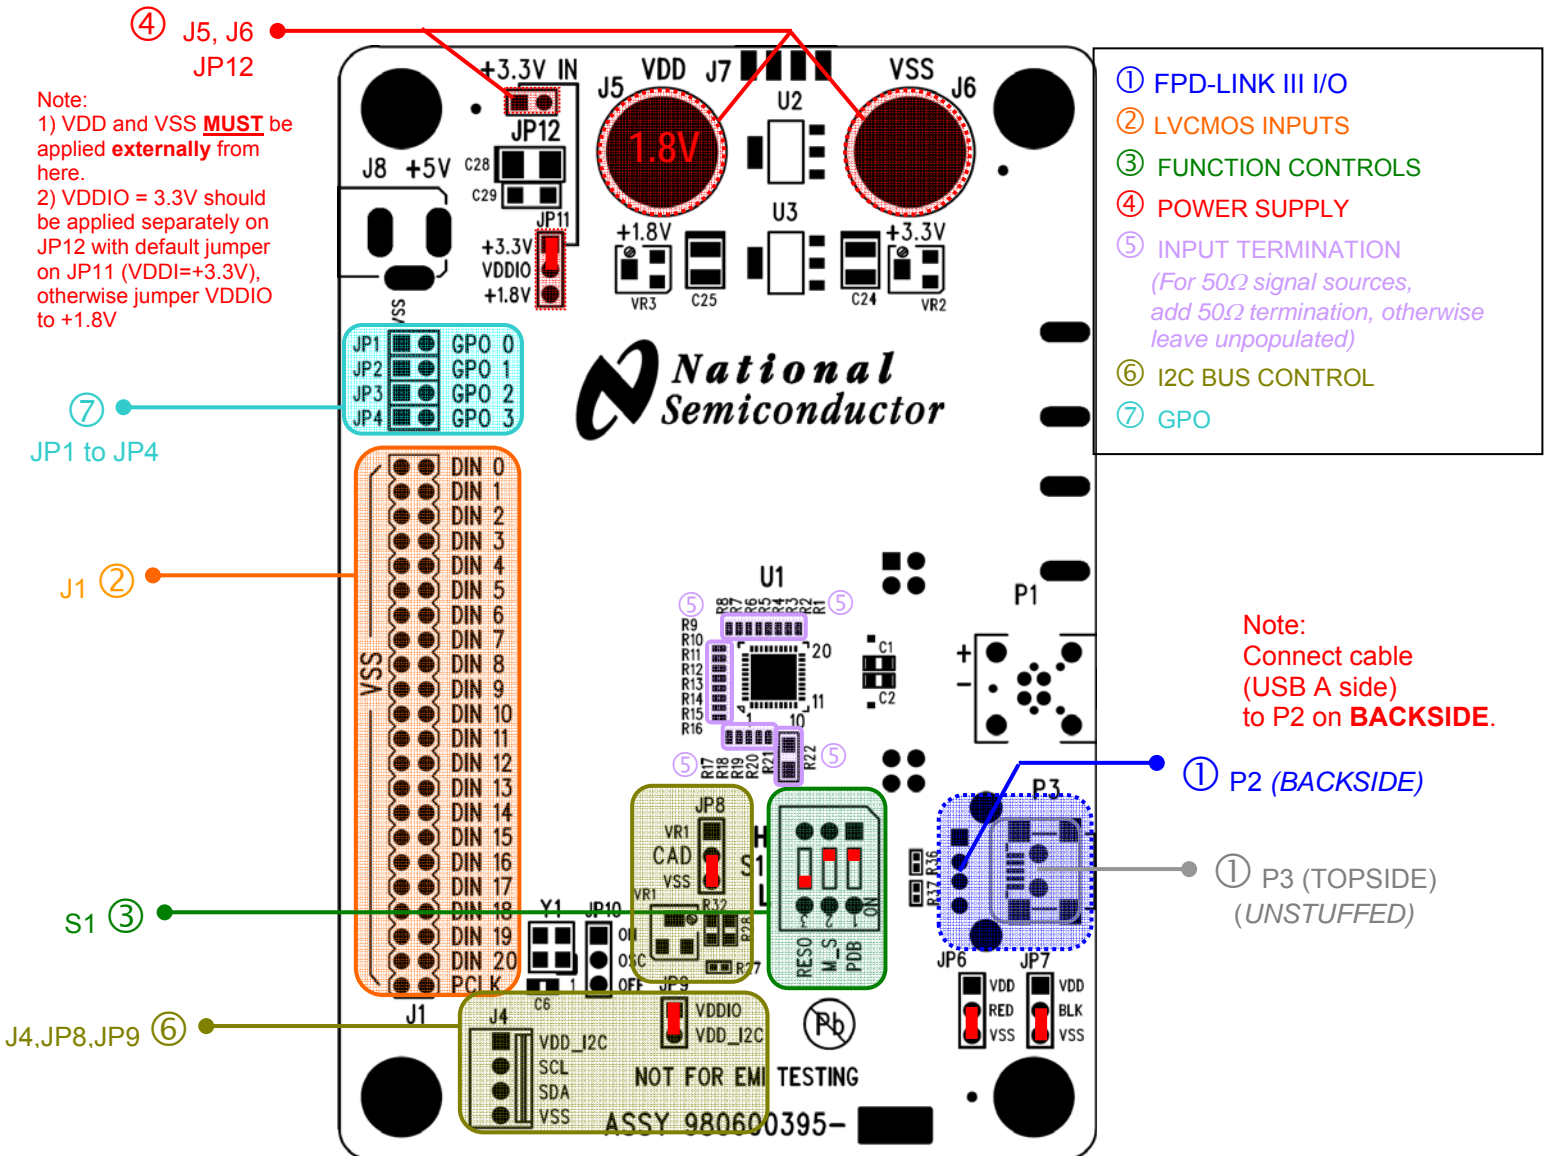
④ J5, J6
JP12

Note:
1) VDD and VSS MUST be applied externally from here.
2) VDDIO = 3.3V should be applied separately on JP12 with default jumper on JP11 (VDDI=+3.3V), otherwise jumper VDDIO to +1.8V

+3.3V IN
JP12
J8 +5V C28
C29
JP11
+3.3V
VDDIO
+1.8V
VSS
J5 VDD J7
1.8V
U2
VSS J6
U3
+1.8V
+3.3V
VR3 C25 C24 VR2

① FPD-LINK III I/O
② LVCMOS INPUTS
③ FUNCTION CONTROLS
④ POWER SUPPLY
⑤ INPUT TERMINATION
(For 50Ω signal sources, add 50Ω termination, otherwise leave unpopulated)
⑥ I2C BUS CONTROL
⑦ GPO

JP1 GPO 0
JP2 GPO 1
JP3 GPO 2
JP4 GPO 3

⑦
JP1 to JP4

National Semiconductor

DIN 0
DIN 1
DIN 2
DIN 3
DIN 4
DIN 5
DIN 6
DIN 7
DIN 8
DIN 9
DIN 10
DIN 11
DIN 12
DIN 13
DIN 14
DIN 15
DIN 16
DIN 17
DIN 18
DIN 19
DIN 20
PCLK
VSS

J1 ②

U1
⑤ R8 R7 R6 R5 R4 R3 R2 R1 ⑤
R9 R10 R11 R12 R13 R14 R15 R16
20
11
10
1
C1
C2
⑤ R17 R18 R19 R20 R21 R22 ⑤

P1
+
-

Note:
Connect cable (USB A side) to P2 on BACKSIDE.

① P2 (BACKSIDE)
P3
① P3 (TOPSIDE) (UNSTUFFED)

JP8
VR1
CAD
VSS
VR1
R32
S1
Y1 JP10
ON
OSC
OFF
R28
R27
RESO M_S PDB
ON
R37 R36

S1 ③

JP6 JP7
VDD RED VSS
VDD BLK VSS

J4,JP8,JP9 ⑥

J1
J4 C6 JP9
VDD_I2C
SCL
SDA
VSS
VDDIO
VDD_I2C
NOT FOR EMI TESTING
ASSY 980600395-